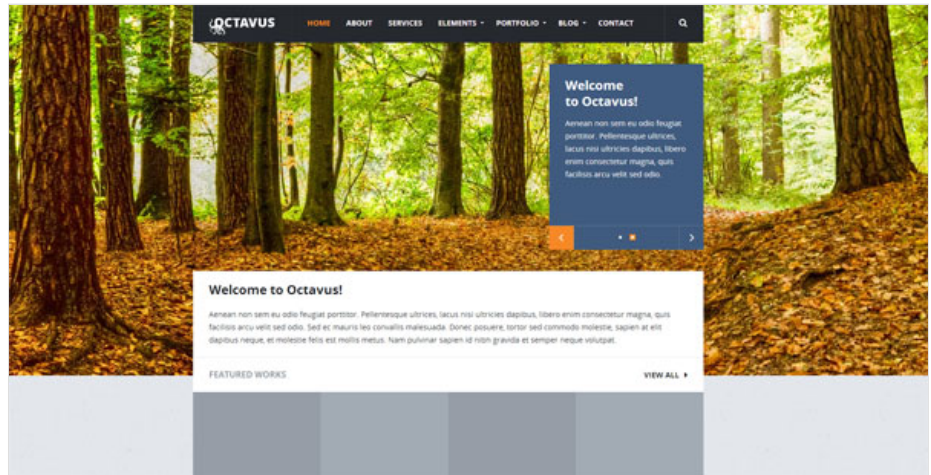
OCTAVUS

HOME ABOUT SERVICES ELEMENTS PORTFOLIO BLOG CONTACT

Welcome to Octavus!

Aenean non sem eu odio feugiat porttitor. Pellentesque ultrices, lacus nisi ultricies dapibus, libero enim consectetur magna, quis facilisis arcu velit sed odio.

Welcome to Octavus!

Aenean non sem eu odio feugiat porttitor. Pellentesque ultrices, lacus nisi ultricies dapibus, libero enim consectetur magna, quis facilisis arcu velit sed odio. Sed ec mauris leo convallis malesuada. Donec posuere, tortor sed commodo molestie, sapien at elit dapibus neque, et molestie felis est mollis metus. Nam pulvinar sapien id nibh gravida et semper neque volutpat.

FEATURED WORKS

VIEW ALL